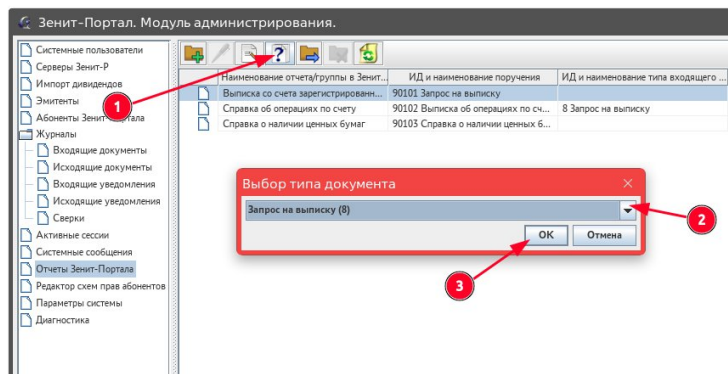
Зенит-Портал. Модуль администрирования.

Системные пользователи
Серверы Зенит-Р
Импорт дивидендов
Эмитенты
Абоненты Зенит-Портала
Журналы
Входящие документы
Исходящие документы
Входящие уведомления
Исходящие уведомления
Сверки
Активные сессии
Системные сообщения
Отчеты Зенит-Портала
Редактор схем прав абонентов
Параметры системы
Диагностика

1

| Наименование отчета/группы в Зенит... | ИД и наименование поручения | ИД и наименование типа входящего ... |
|---|---|---|
| Выписка со счета зарегистрированн... | 90101 Запрос на выписку | |
| Справка об операциях по счету | 90102 Выписка об операциях по сч... | 8 Запрос на выписку |
| Справка о наличии ценных бумаг | 90103 Справка о наличии ценных б... | |

Выбор типа документа
Запрос на выписку (8)
OK
Отмена

2

3